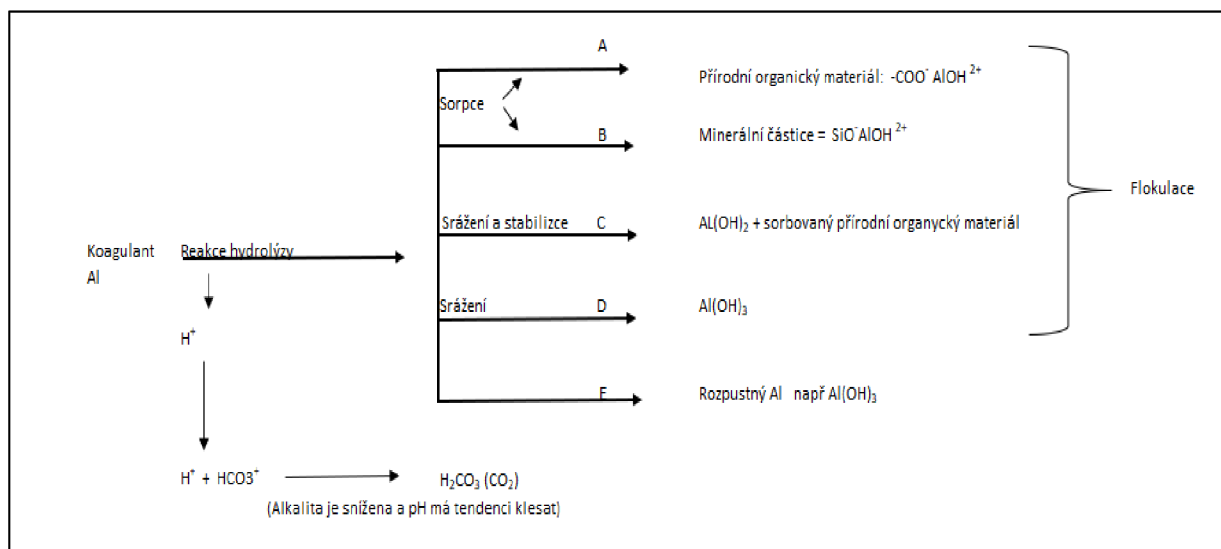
A

Sorpce

Přírodní organický materiál: -COO$^{-}$ AlOH $^{2+}$

B

Minerální částice = SiO$^{-}$AlOH $^{2+}$

Flokulace

Srážení a stabilizce C

AL(OH)$_2$ + sorbovaný přírodní organycký materiál

Koagulant Al

Reakce hydrolýzy

Srážení D

Al(OH)$_3$

H$^{+}$

E

Rozpustný Al např Al(OH)$_3$

H$^{+}$ + HCO3$^{+}$

H$_2$CO$_3$ (CO$_2$)

(Alkalita je snížena a pH má tendenci klesat)